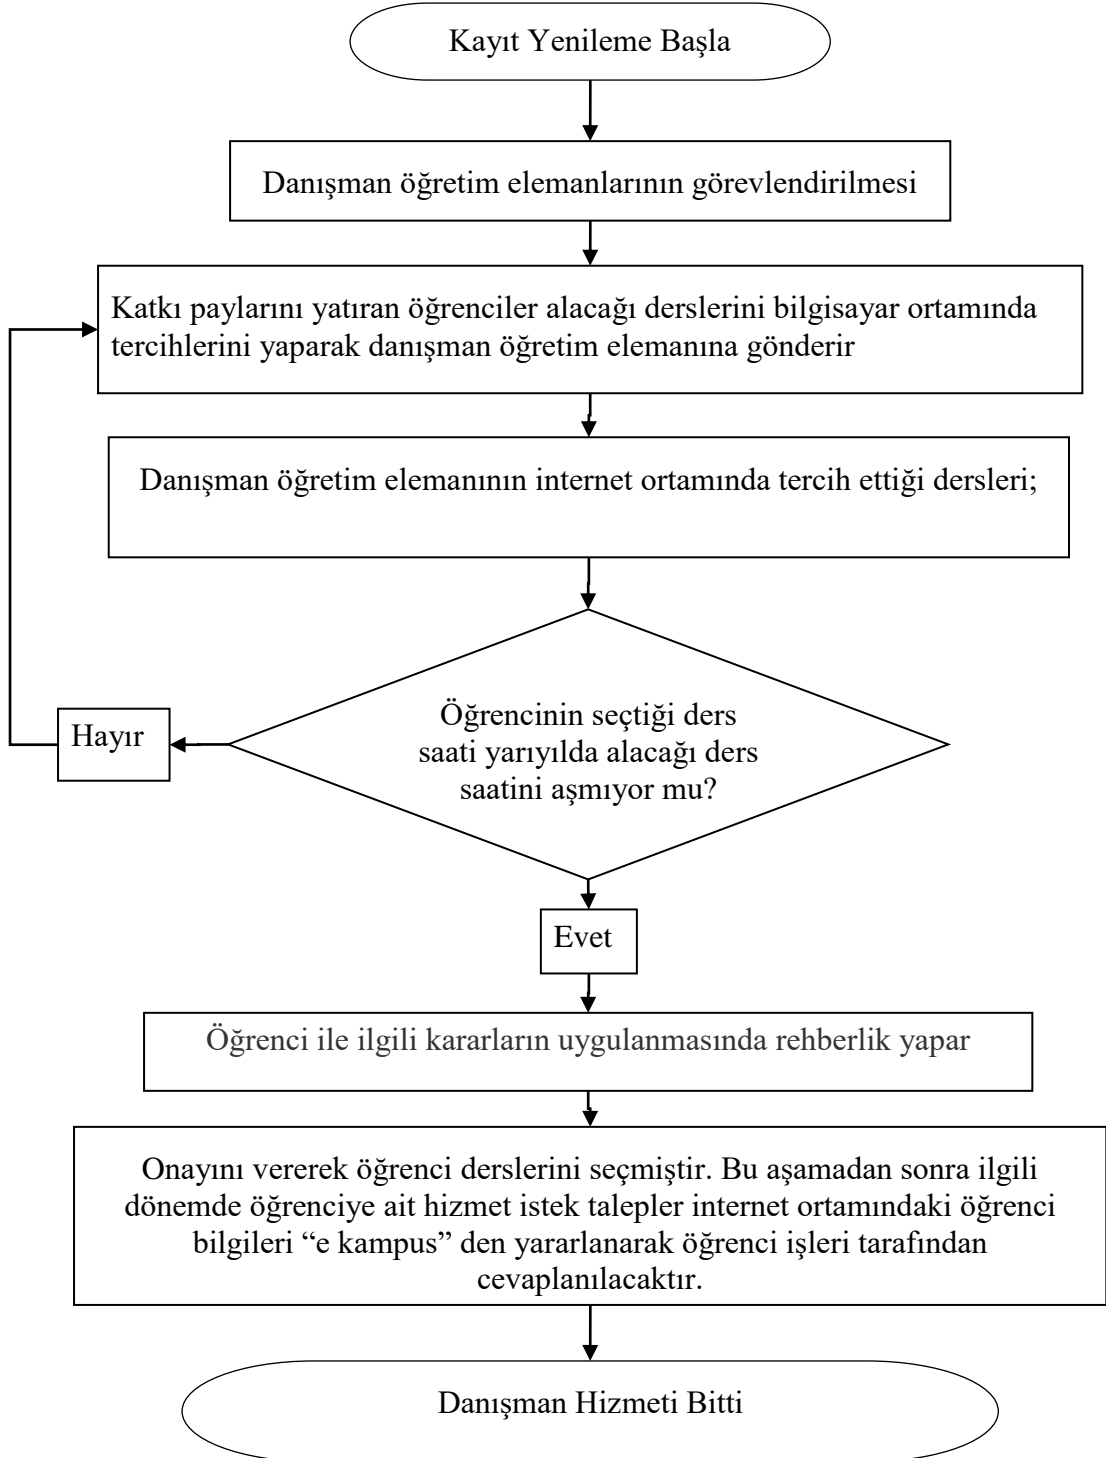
Kayıt Yenileme Başla

Danışman öğretim elemanlarının görevlendirilmesi

Katkı paylarını yatıran öğrenciler alacağı derslerini bilgisayar ortamında tercihlerini yaparak danışman öğretim elemanına gönderir

Danışman öğretim elemanının internet ortamında tercih ettiği dersleri;

Öğrencinin seçtiği ders saati yarıyılda alacağı ders saatini aşmıyor mu?

Hayır

Evet

Öğrenci ile ilgili kararların uygulanmasında rehberlik yapar

Onayını vererek öğrenci derslerini seçmiştir. Bu aşamadan sonra ilgili dönemde öğrenciye ait hizmet istek talepler internet ortamındaki öğrenci bilgileri “e kampus” den yararlanarak öğrenci işleri tarafından cevaplanılacaktır.

Danışman Hizmeti Bitti